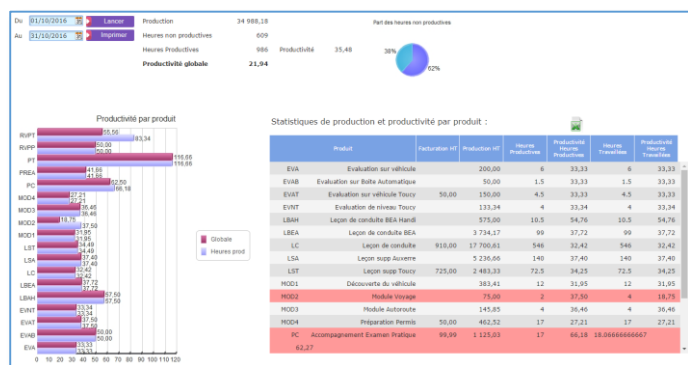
Du 01/10/2016 Lancer
Au 31/10/2016 Imprimer

Production 34 988,18
Heures non productives 609
Heures Productives 986 Productivité 35,48
Productivité globale 21,94

Part des heures non productives
38%
62%

Productivité par produit

RVPT 55,56 83,34
RVPP 50,00 50,00
PT 116,66 116,66
PREA 41,66 41,66
PC 62,50 66,18
MOD4 27,21 27,21
MOD3 36,46 36,46
MOD2 18,75 37,50
MOD1 31,95 31,95
LST 34,49 34,25
LSA 37,40 37,40
LC 32,42 32,42
LBEA 37,72 37,72
LBAH 57,50 57,50
EVNT 33,34 33,34
EVAT 37,50 37,50
EVAB 50,00 50,00
EVA 33,33 33,33

0 10 20 30 40 50 60 70 80 90 100 110 120

Globale
Heures prod

Statistiques de production et productivité par produit :

| | Produit | Facturation HT | Production HT | Heures Productives | Productivité Heures Productives | Heures Travaillées | Productivité Heures Travaillées |
|---|---|---|---|---|---|---|---|
| EVA | Evaluation sur véhicule | | 200,00 | 6 | 33,33 | 6 | 33,33 |
| EVAB | Evaluation sur Boite Automatique | | 50,00 | 1.5 | 33,33 | 1.5 | 33,33 |
| EVAT | Evaluation sur véhicule Toucy | | 150,00 | 4.5 | 33,33 | 4.5 | 33,33 |
| EVNT | Evaluation de niveau Toucy | | 133,34 | 4 | 33,34 | 4 | 33,34 |
| LBAH | Leçon de conduite BEA Handi | | 575,00 | 10.5 | 54,76 | 10.5 | 54,76 |
| LBEA | Leçon de conduite BEA | | 3 734,17 | 99 | 37,72 | 99 | 37,72 |
| LC | Leçon de conduite | 810,00 | 17 700,61 | 546 | 32,42 | 546 | 32,42 |
| LSA | Leçon supp Auxerre | | 5 236,66 | 140 | 37,40 | 140 | 37,40 |
| LST | Leçon supp Toucy | 725,00 | 2 483,33 | 72.5 | 34,25 | 72.5 | 34,25 |
| MOD1 | Découverte du véhicule | | 383,41 | 12 | 31,95 | 12 | 31,95 |
| MOD2 | Module Voyage | | 75,00 | 2 | 37,50 | 4 | 18,75 |
| MOD3 | Module Autoroute | | 145,85 | 4 | 36,46 | 4 | 36,46 |
| MOD4 | Préparation Permis | 50,00 | 462,52 | 17 | 27,21 | 17 | 27,21 |
| PC | Accompagnement Examen Pratique | 99,99 | 1 125,03 | 17 | 66,18 | 18.0666666667 | 62,27 |